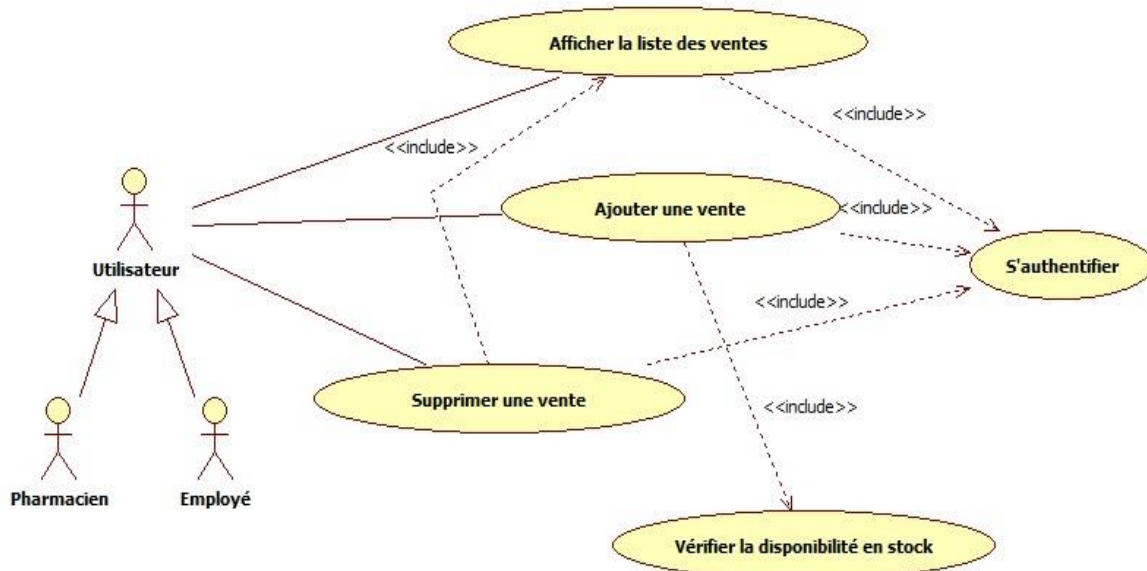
Afficher la liste des ventes

<<include>>

<<include>>

Ajouter une vente

<<include>>

Utilisateur

S'authentifier

<<include>>

Supprimer une vente

<<include>>

Pharmacien

Employé

Vérifier la disponibilité en stock